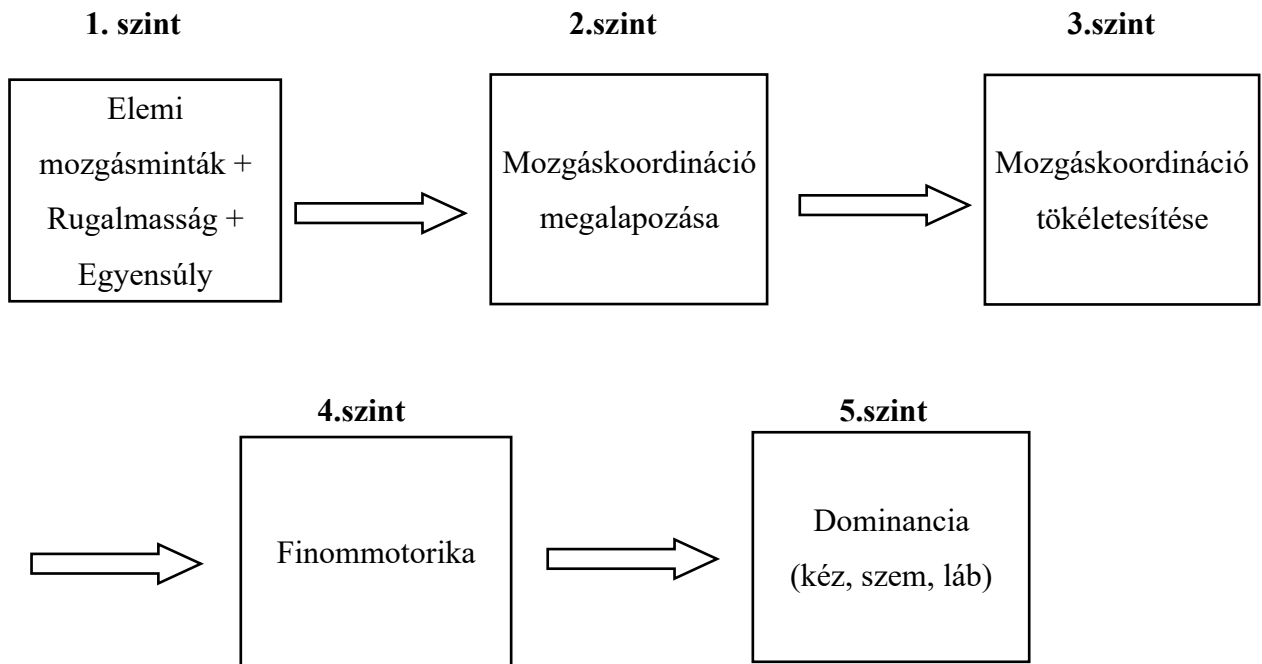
1. szint

Elemi mozgásminták + Rugalmasság + Egyensúly

2.szint

Mozgáskoordináció megalapozása

3.szint

Mozgáskoordináció tökéletesítése

4.szint

Finommotorika

5.szint

Dominancia (kéz, szem, láb)